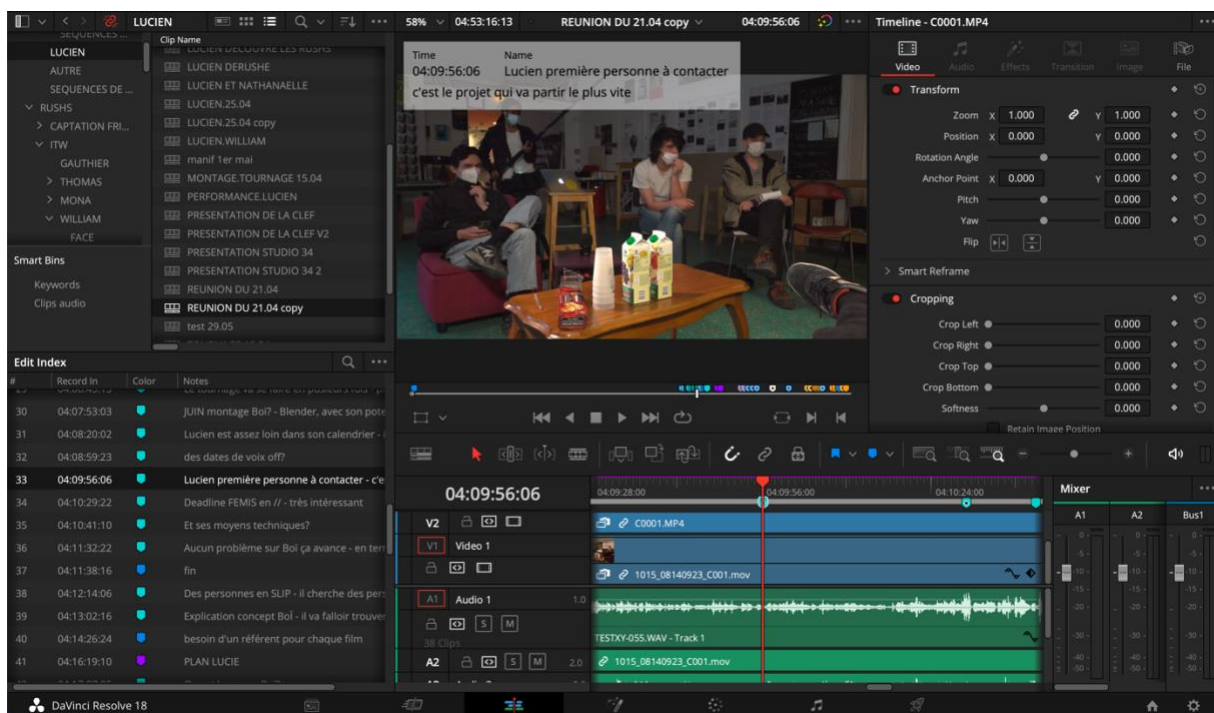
LUCIEN

58% 04:53:16:13 REUNION DU 21.04 copy 04:09:56:06 Timeline - C0001.MP4

SEQUENCES ...
LUCIEN
AUTRE
SEQUENCES DE ...
RUSHS
CAPTATION FRI...
ITW
GAUTHIER
THOMAS
MONA
WILLIAM
FACE

Smart Bins
Keywords
Clips audio

Clip Name
LUCIEN DECOUVRE LES RUSHS
LUCIEN DERUSHE
LUCIEN ET NATHANAELLE
LUCIEN.25.04
LUCIEN.25.04 copy
LUCIEN.WILLIAM
manif 1er mai
MONTAGE.TOURNAGE 15.04
PERFORMANCE.LUCIEN
PRESENTATION DE LA CLEF
PRESENTATION DE LA CLEF V2
PRESENTATION STUDIO 34
PRESENTATION STUDIO 34 2
REUNION DU 21.04
REUNION DU 21.04 copy
test 29.05

Time Name
04:09:56:06 Lucien première personne à contacter
c'est le projet qui va partir le plus vite

Video Audio Effects Transition Image File
Transform
Zoom X 1.000 Y 1.000
Position X 0.000 Y 0.000
Rotation Angle 0.000
Anchor Point X 0.000 Y 0.000
Pitch 0.000
Yaw 0.000
Flip
Smart Reframe
Cropping
Crop Left 0.000
Crop Right 0.000
Crop Top 0.000
Crop Bottom 0.000
Softness 0.000
Retain Image Position

Edit Index
| # | Record In | Color | Notes |
|---|---|---|---|
| 29 | | | Le tournage va se faire en plusieurs fois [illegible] |
| 30 | 04:07:53:03 | | JUIN montage Boï? - Blender, avec son pote |
| 31 | 04:08:20:02 | | Lucien est assez loin dans son calendrier - |
| 32 | 04:08:59:23 | | des dates de voix off? |
| 33 | 04:09:56:06 | | Lucien première personne à contacter - c'e |
| 34 | 04:10:29:22 | | Deadline FEMIS en // - très intéressant |
| 35 | 04:10:41:10 | | Et ses moyens techniques? |
| 36 | 04:11:32:22 | | Aucun problème sur Boï ça avance - en ter |
| 37 | 04:11:38:16 | | fin |
| 38 | 04:12:14:06 | | Des personnes en SLIP - il cherche des pers |
| 39 | 04:13:02:16 | | Explication concept Boï - il va falloir trouver |
| 40 | 04:14:26:24 | | besoin d'un référent pour chaque film |
| 41 | 04:16:19:10 | | PLAN LUCIE |

04:09:56:06
04:09:28:00 04:09:56:00 04:10:24:00
V2 C0001.MP4
V1 Video 1
1015_08140923_C001.mov
A1 Audio 1 1.0
38 Clips
TESTXY-055.WAV - Track 1
A2 2.0 1015_08140923_C001.mov

Mixer
A1 A2 Bus1

DaVinci Resolve 18